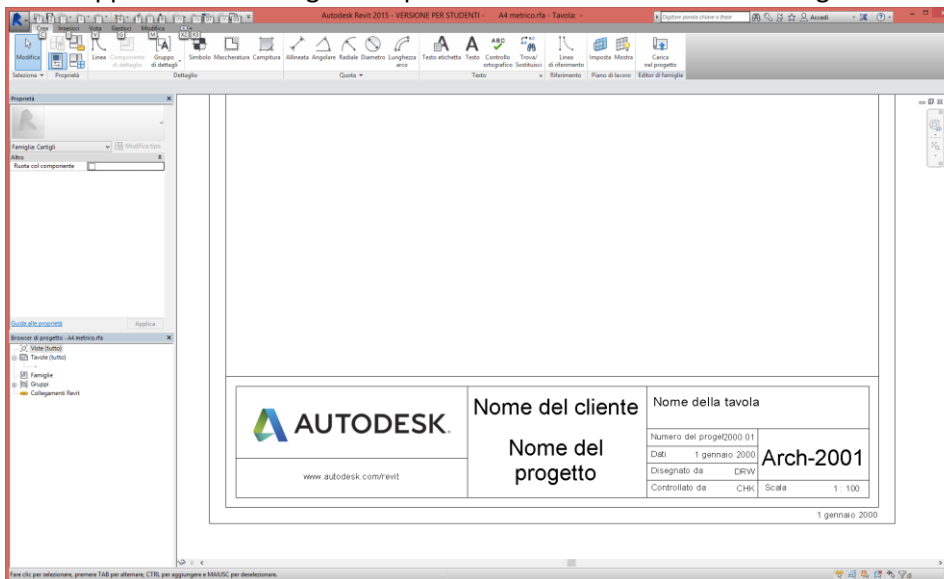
Autodesk Revit 2015 - VERSIONE PER STUDENTI - A4 metrico.rfa - Tavola: -
Digitare parola chiave o frase
Accedi
Crea Inserisci Vista Gestisci Modifica
Modifica
Linea Componente di dettaglio Gruppo di dettagli Simbolo Mascheratura Campitura Allineata Angolare Radiale Diametro Lunghezza arco Testo etichetta Testo Controllo ortografico Trova/Sostituisci Linee di riferimento Imposta Mostra Carica nel progetto
Seleziona Proprietà Dettaglio Quota Testo Riferimento Piano di lavoro Editor di famiglie
Proprietà
Famiglia: Cartigli
Modifica tipo
Altro
Ruota col componente
Guida alle proprietà
Applica
Browser di progetto - A4 metrico.rfa
Viste (tutto)
Tavole (tutto)
Famiglie
Gruppi
Collegamenti Revit

| AUTODESK. | Nome del cliente | Nome della tavola | |
|---|---|---|---|
| | Nome del progetto | Numero del proget 2000.01 | Arch-2001 |
| | | Dati 1 gennaio 2000 | |
| | | Disegnato da DRW | |
| www.autodesk.com/revit | | Controllato da CHK | Scala 1 : 100 |

1 gennaio 2000
Fare clic per selezionare, premere TAB per alternare, CTRL per aggiungere e MAIUSC per deselezionare.